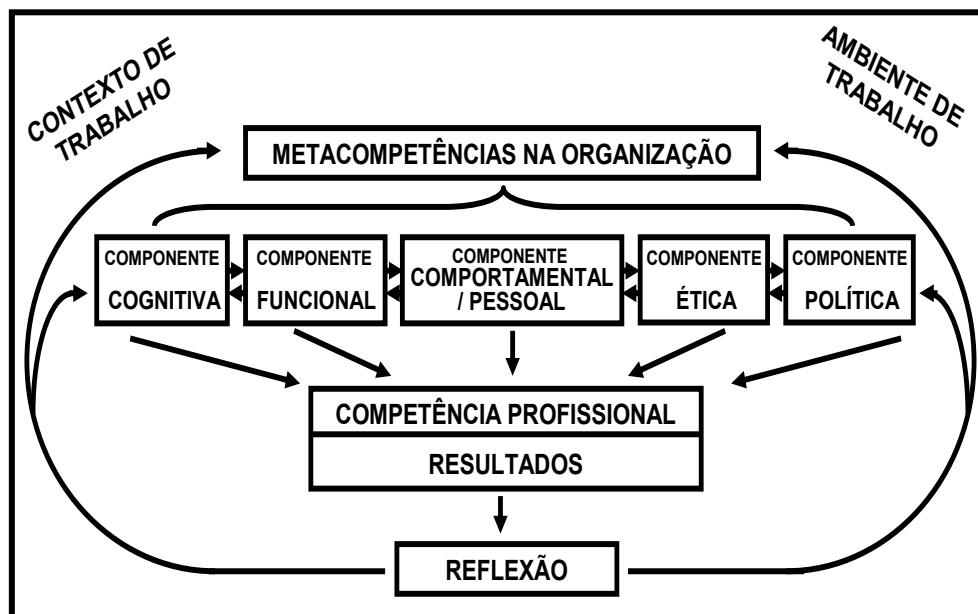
CONTEXTO DE TRABALHO

AMBIENTE DE TRABALHO

METACOMPETÊNCIAS NA ORGANIZAÇÃO

COMPONENTE COGNITIVA

COMPONENTE FUNCIONAL

COMPONENTE COMPORTAMENTAL / PESSOAL

COMPONENTE ÉTICA

COMPONENTE POLÍTICA

COMPETÊNCIA PROFISSIONAL

RESULTADOS

REFLEXÃO